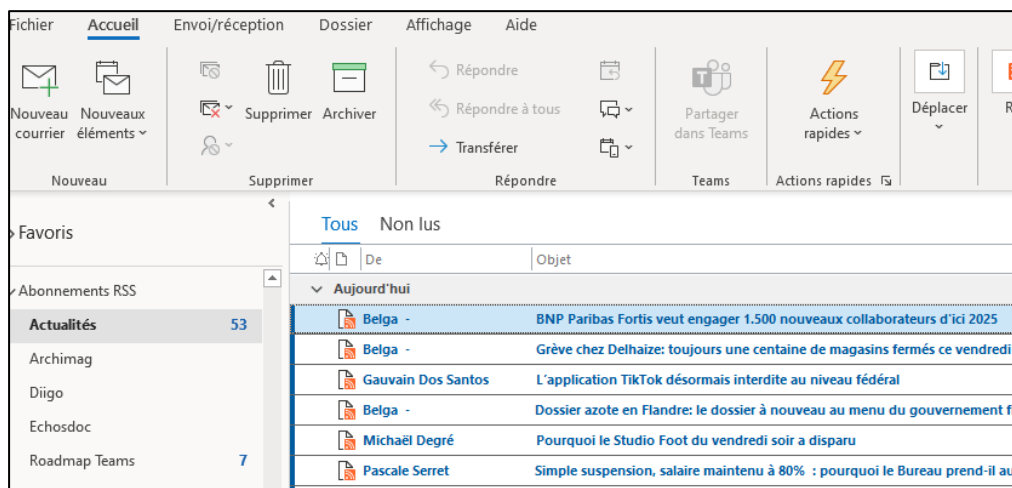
Fichier Accueil Envoi/réception Dossier Affichage Aide

Nouveau courrier
Nouveaux éléments
Nouveau

Supprimer
Archiver
Supprimer

Répondre
Répondre à tous
Transférer
Répondre

Partager dans Teams
Teams

Actions rapides
Actions rapides

Déplacer

R

Favoris

Abonnements RSS
Actualités 53
Archimag
Diigo
Echosdoc
Roadmap Teams 7

Tous Non lus

De Objet

Aujourd'hui

| De | Objet |
|---|---|
| Belga - | BNP Paribas Fortis veut engager 1.500 nouveaux collaborateurs d'ici 2025 |
| Belga - | Grève chez Delhaize: toujours une centaine de magasins fermés ce vendredi |
| Gauvain Dos Santos | L'application TikTok désormais interdite au niveau fédéral |
| Belga - | Dossier azote en Flandre: le dossier à nouveau au menu du gouvernement f |
| Michaël Degré | Pourquoi le Studio Foot du vendredi soir a disparu |
| Pascale Serret | Simple suspension, salaire maintenu à 80% : pourquoi le Bureau prend-il au |